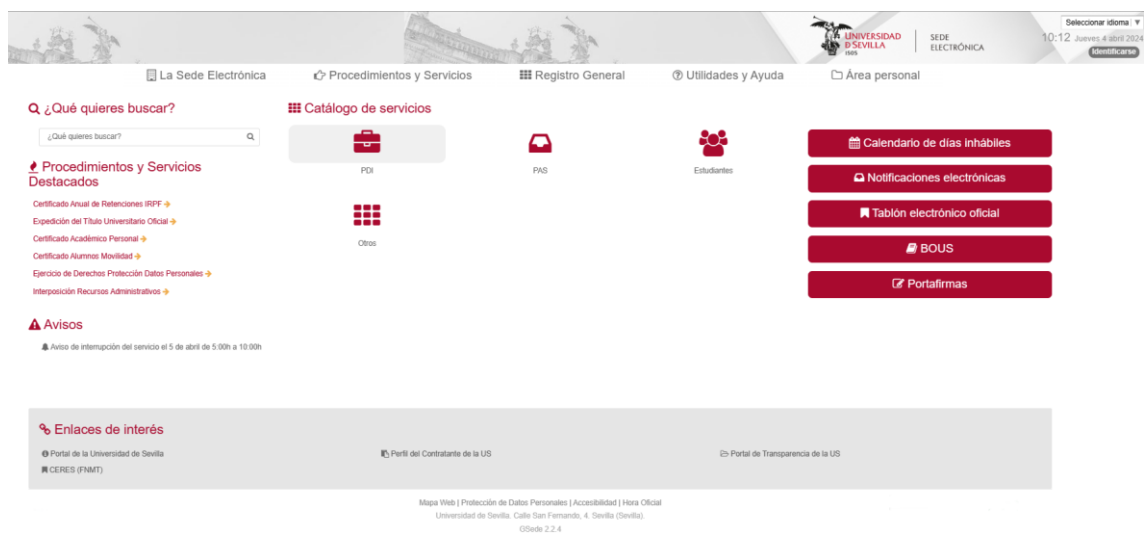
UNIVERSIDAD D SEVILLA 1505
SEDE ELECTRÓNICA
Seleccionar idioma ▼
10:12 Jueves 4 abril 2024
Identificarse

La Sede Electrónica
Procedimientos y Servicios
Registro General
Utilidades y Ayuda
Área personal

¿Qué quieres buscar?
¿Qué quieres buscar?

Procedimientos y Servicios Destacados
Certificado Anual de Retenciones IRPF
Expedición del Título Universitario Oficial
Certificado Académico Personal
Certificado Alumnos Movilidad
Ejercicio de Derechos Protección Datos Personales
Interposición Recursos Administrativos

Avisos
Aviso de interrupción del servicio el 5 de abril de 5:00h a 10:00h

Catálogo de servicios
PDI
PAS
Estudiantes
Otros

Calendario de días inhábiles
Notificaciones electrónicas
Tablón electrónico oficial
BOUS
Portafirmas

Enlaces de interés
Portal de la Universidad de Sevilla
Perfil del Contratante de la US
Portal de Transparencia de la US
CERES (FNMT)

Mapa Web | Protección de Datos Personales | Accesibilidad | Hora Oficial
Universidad de Sevilla. Calle San Fernando, 4. Sevilla (Sevilla).
GSede 2.2.4